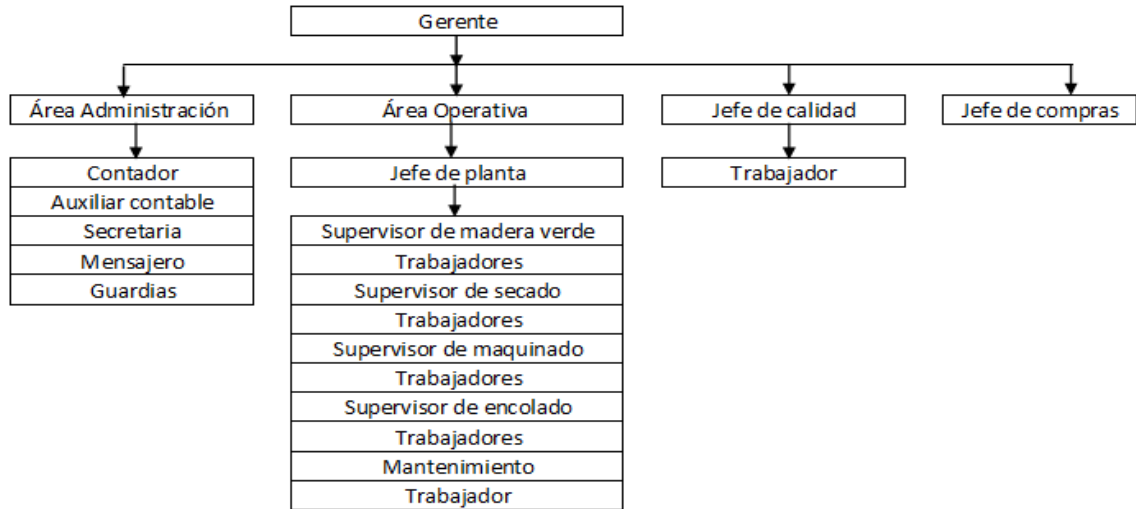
Gerente

Área Administración

Contador
Auxiliar contable
Secretaria
Mensajero
Guardias

Área Operativa

Jefe de planta

Supervisor de madera verde
Trabajadores
Supervisor de secado
Trabajadores
Supervisor de maquinado
Trabajadores
Supervisor de encolado
Trabajadores
Mantenimiento
Trabajador

Jefe de calidad

Trabajador

Jefe de compras